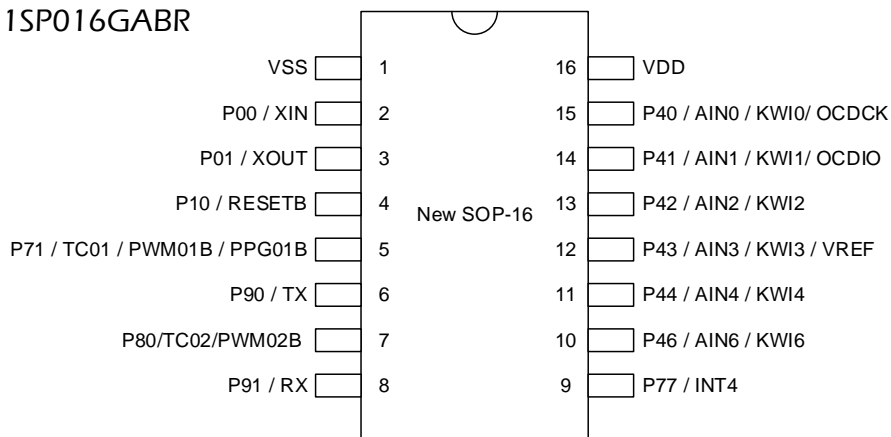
1SP016GABR

VSS 1
P00 / XIN 2
P01 / XOUT 3
P10 / RESETB 4
P71 / TC01 / PWM01B / PPG01B 5
P90 / TX 6
P80/TC02/PWM02B 7
P91 / RX 8

New SOP-16

16 VDD
15 P40 / AIN0 / KWI0/ OCDCK
14 P41 / AIN1 / KWI1/ OCDIO
13 P42 / AIN2 / KWI2
12 P43 / AIN3 / KWI3 / VREF
11 P44 / AIN4 / KWI4
10 P46 / AIN6 / KWI6
9 P77 / INT4